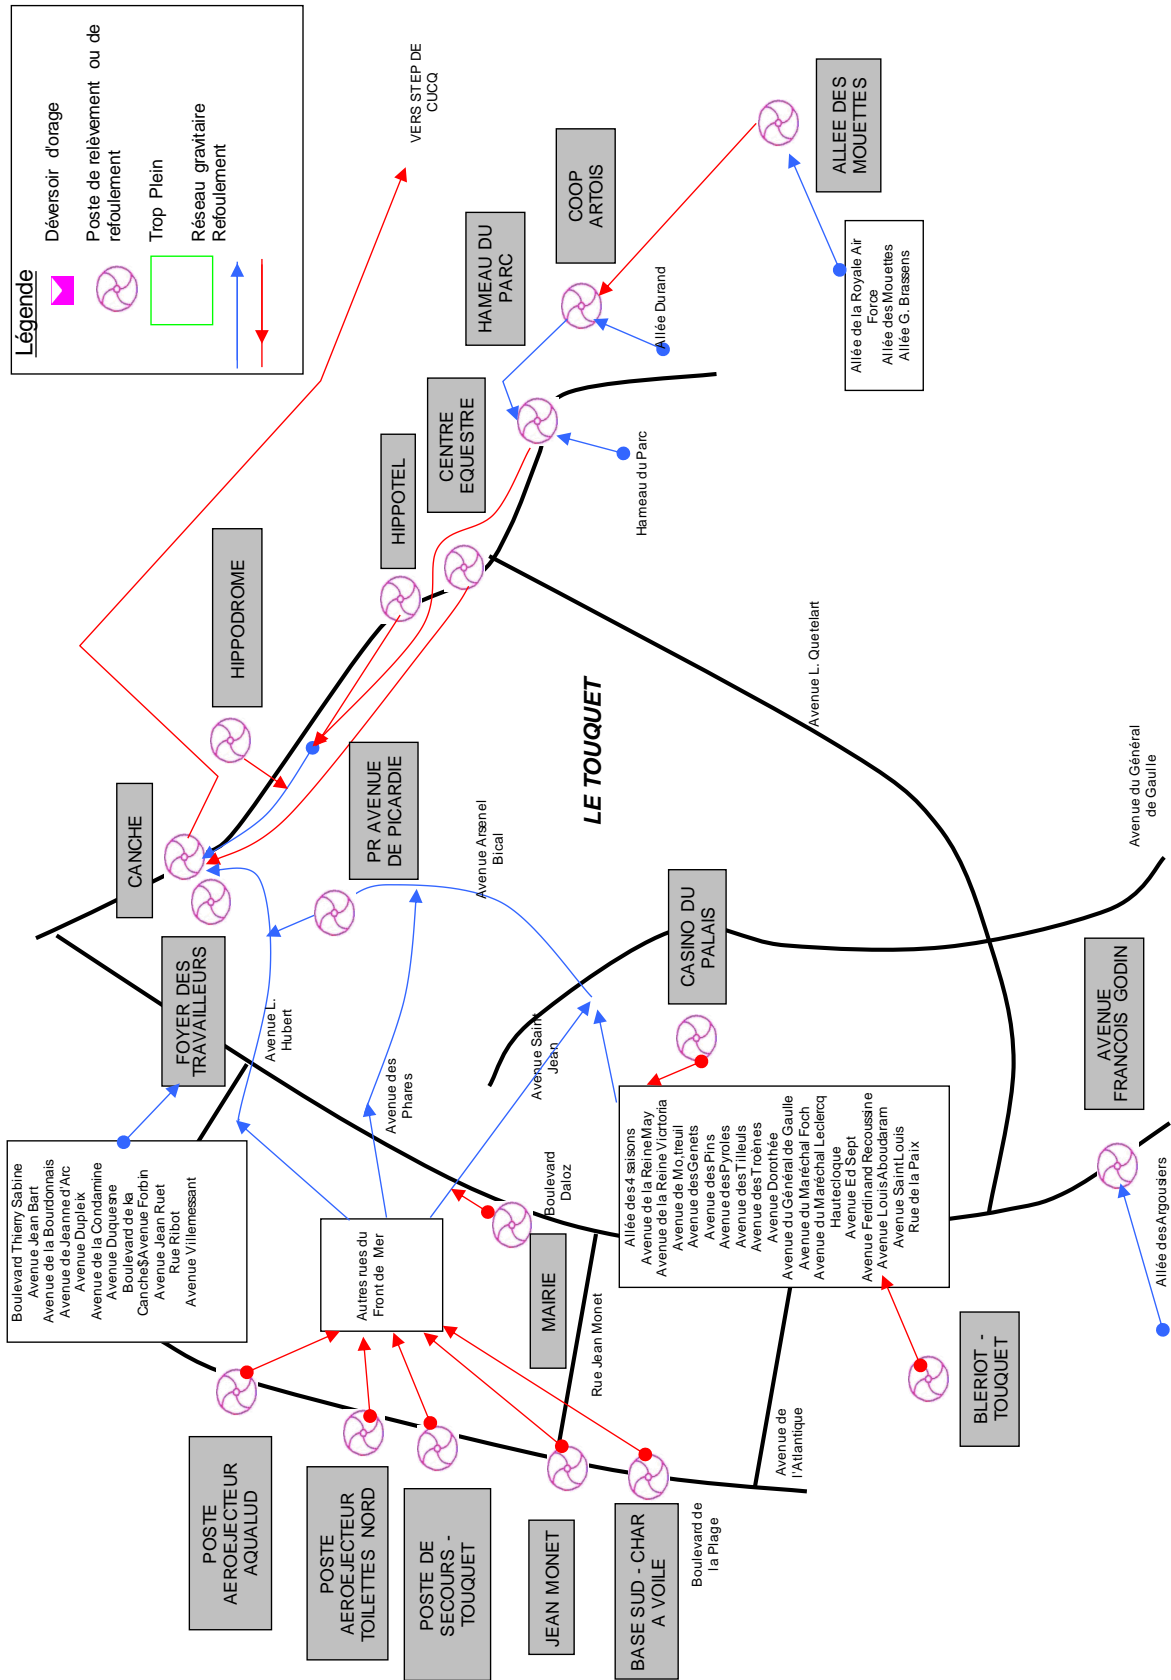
Légende

Déversoir d'orage

Poste de relèvement ou de refoulement

Trop Plein

Réseau gravitaire
Refoulement

VERS STEP DE CUCQ

COOP ARTOIS

ALLEE DES MOUETTES

HAMEAU DU PARC

Allée Durand

Allée de la Royale Air Force
Allée des Mouettes
Allée G. Brassens

CENTRE EQUESTRE

HIPPOTEL

Hameau du Parc

HIPPODROME

Avenue L. Quetelart

LE TOUQUET

PR AVENUE DE PICARDIE

CANCHE

Avenue Arsenel Bical

Avenue du Général de Gaulle

CASINO DU PALAIS

FOYER DES TRAVAILLEURS

Avenue L. Hubert

AVENUE FRANCOIS GODIN

Avenue des Phares

Avenue Saint Jean

Allée des 4 saisons
Avenue de la Reine May
Avenue de la Reine Victoria
Avenue de Mo,treuil
Avenue des Genets
Avenue des Pins
Avenue des Pyroles
Avenue des Tilleuls
Avenue des Troènes
Avenue Dorothée
Avenue du Général de Gaulle
Avenue du Maréchal Foch
Avenue du Maréchal Leclercq
Hautecloque
Avenue Ed Sept
Avenue Ferdinand Recoussine
Avenue Louis Aboudaram
Avenue Saint Louis
Rue de la Paix

Boulevard Thierry Sabine
Avenue Jean Bart
Avenue de la Bourdonnais
Avenue de Jeanne d'Arc
Avenue Duplex
Avenue de la Condamine
Avenue Duquesne
Boulevard de la Canche$Avenue Forbin
Avenue Jean Ruet
Rue Ribot
Avenue Villemessant

Boulevard Daloz

Autres rues du Front de Mer

MAIRIE

Allée des Argousiers

Rue Jean Monet

BLERIOT - TOUQUET

Avenue de l'Atlantique

POSTE AEROEJECTEUR AQUALUD

POSTE AEROEJECTEUR TOILETTES NORD

POSTE DE SECOURS - TOUQUET

JEAN MONET

BASE SUD - CHAR A VOILE

Boulevard de la Plage